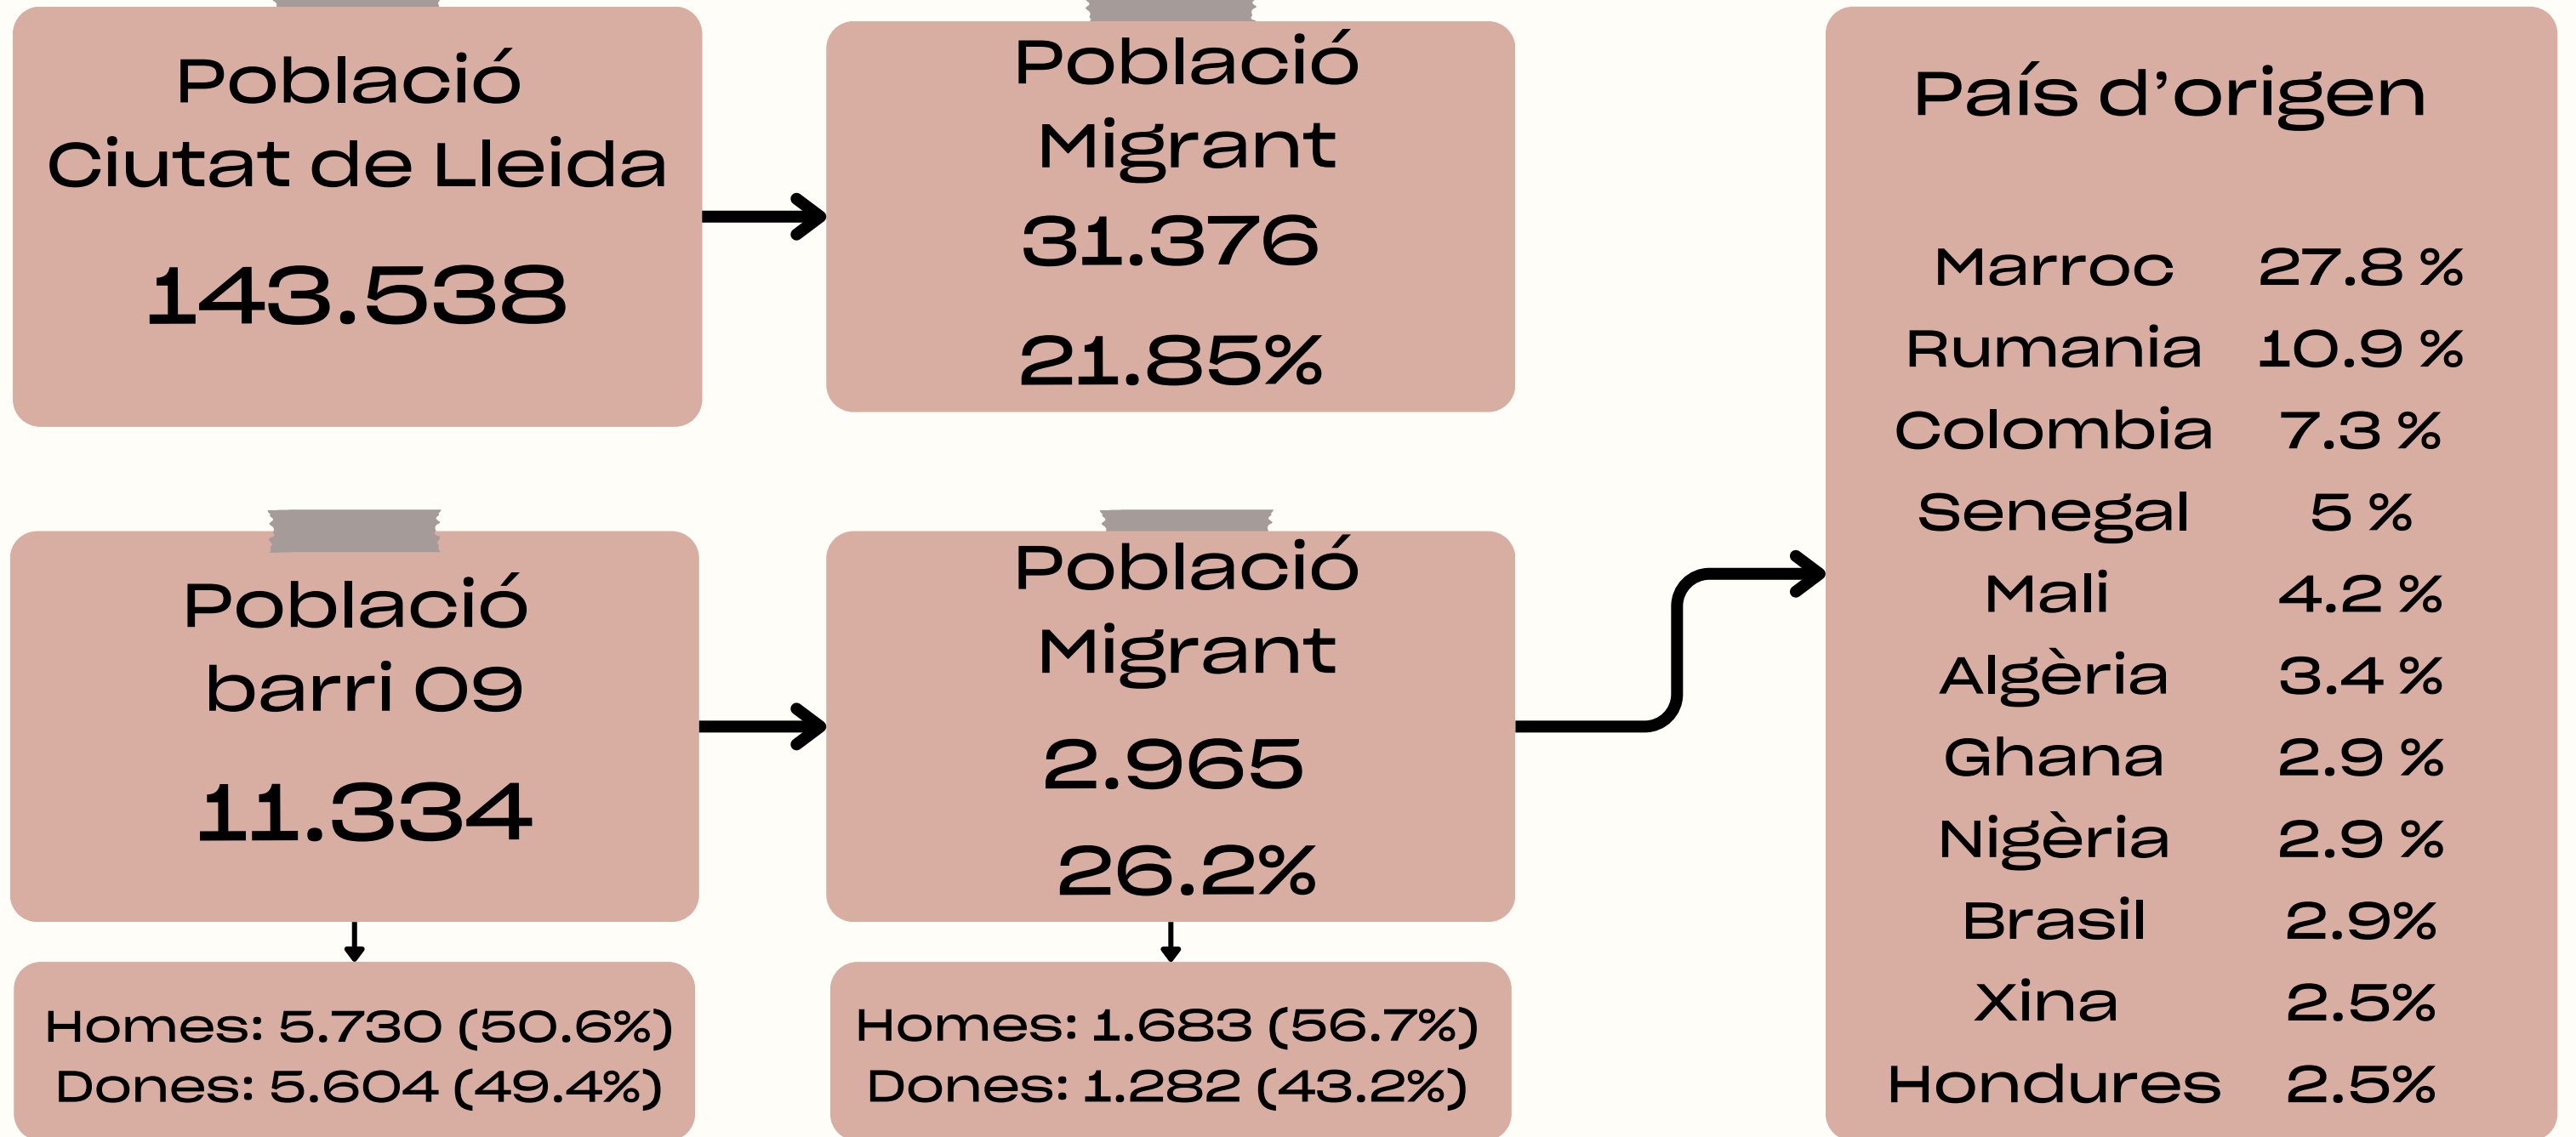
Població
Ciutat de Lleida
143.538

Població
Migrant
31.376
21.85%

País d'origen

| | |
|---|---|
| Marroc | 27.8 % |
| Rumania | 10.9 % |
| Colombia | 7.3 % |
| Senegal | 5 % |
| Mali | 4.2 % |
| Algèria | 3.4 % |
| Ghana | 2.9 % |
| Nigèria | 2.9 % |
| Brasil | 2.9% |
| Xina | 2.5% |
| Hondures | 2.5% |

Població
barri 09
11.334

Homes: 5.730 (50.6%)
Dones: 5.604 (49.4%)

Població
Migrant
2.965
26.2%

Homes: 1.683 (56.7%)
Dones: 1.282 (43.2%)